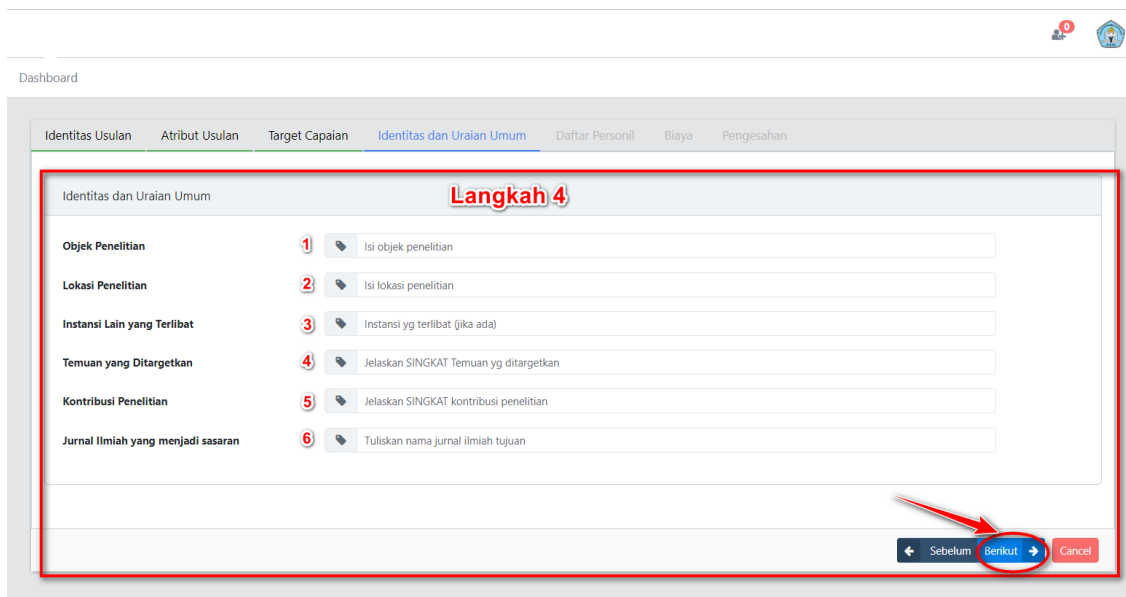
0

Dashboard

Identitas Usulan | Atribut Usulan | Target Capaian | Identitas dan Uraian Umum | Daftar Personil | Biaya | Pengesahan

Identitas dan Uraian Umum

Langkah 4

Objek Penelitian 1 Isi objek penelitian

Lokasi Penelitian 2 Isi lokasi penelitian

Instansi Lain yang Terlibat 3 Instansi yg terlibat (jika ada)

Temuan yang Ditargetkan 4 Jelaskan SINGKAT Temuan yg ditargetkan

Kontribusi Penelitian 5 Jelaskan SINGKAT kontribusi penelitian

Jurnal Ilmiah yang menjadi sasaran 6 Tuliskan nama jurnal ilmiah tujuan

Sebelum Berikut Cancel